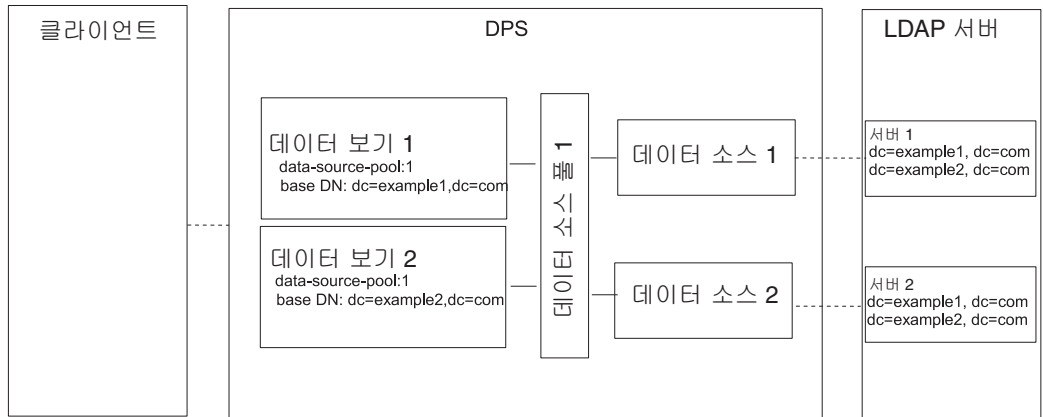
클라이언트

DPS

LDAP 서버

데이터 보기 1
data-source-pool:1
base DN: dc=example1,dc=com

데이터 보기 2
data-source-pool:1
base DN: dc=example2,dc=com

데이터 소스 풀 1

데이터 소스 1

데이터 소스 2

서버 1
dc=example1, dc=com
dc=example2, dc=com

서버 2
dc=example1, dc=com
dc=example2, dc=com